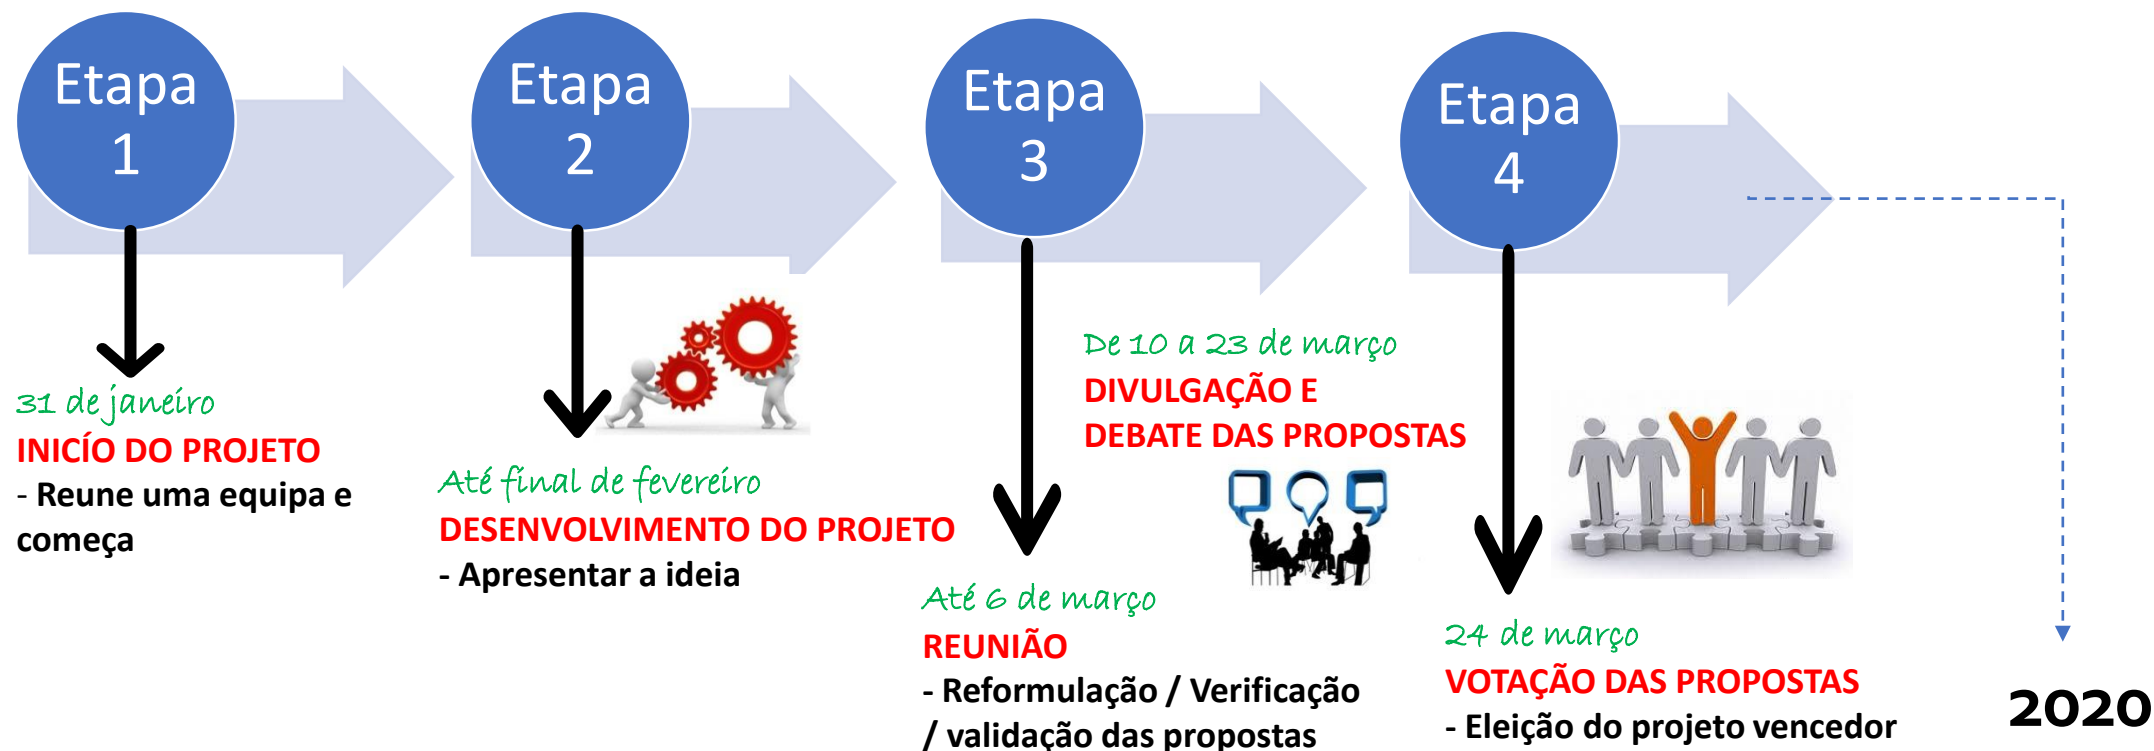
Etapa 1

Etapa 2

Etapa 3

Etapa 4

31 de janeiro
INICÍO DO PROJETO
- Reune uma equipa e começa

Até final de fevereiro
DESENVOLVIMENTO DO PROJETO
- Apresentar a ideia

Até 6 de março
REUNIÃO
- Reformulação / Verificação / validação das propostas

De 10 a 23 de março
DIVULGAÇÃO E DEBATE DAS PROPOSTAS

24 de março
VOTAÇÃO DAS PROPOSTAS
- Eleição do projeto vencedor

2020